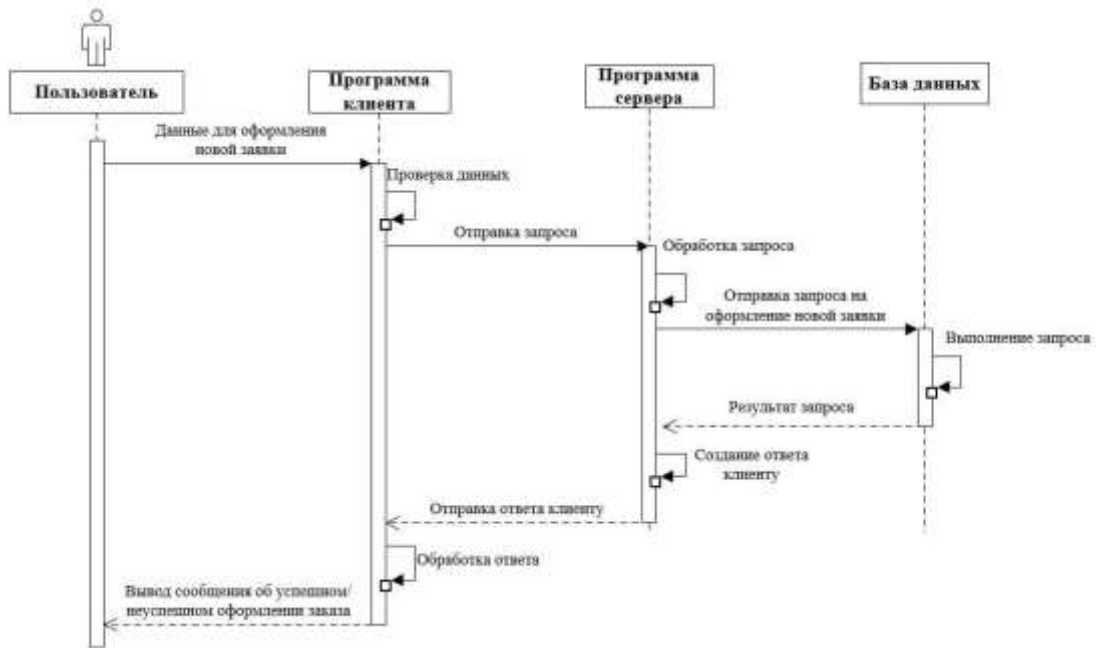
Пользователь

Программа клиента

Программа сервера

База данных

Данные для оформления новой заявки

Проверка данных

Отправка запроса

Обработка запроса

Отправка запроса на оформление новой заявки

Выполнение запроса

Результат запроса

Создание ответа клиенту

Отправка ответа клиенту

Обработка ответа

Вывод сообщения об успешном/неуспешном оформлении заказа